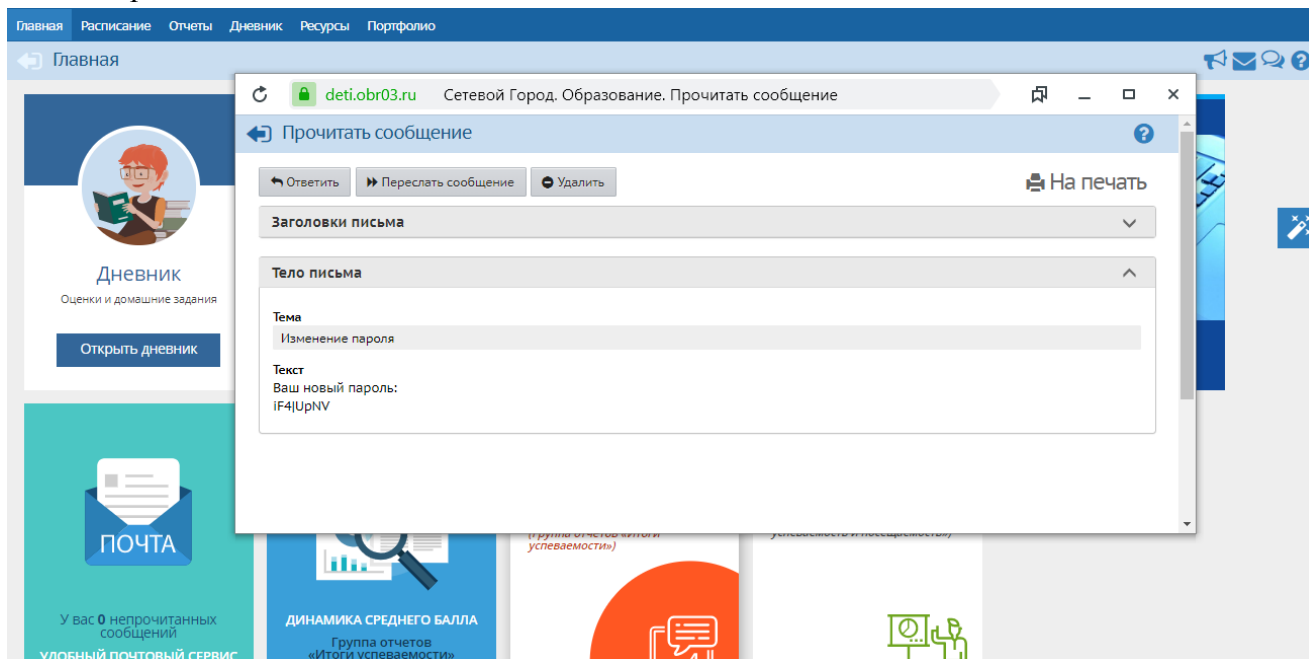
Главная Расписание Отчеты Дневник Ресурсы Портфолио

Главная

deti.obr03.ru Сетевой Город. Образование. Прочитать сообщение

Прочитать сообщение

Ответить Переслать сообщение Удалить

На печать

Заголовки письма

Тело письма

Тема
Изменение пароля

Текст
Ваш новый пароль:
iF4|UpNV

Дневник
Оценки и домашние задания
Открыть дневник

ПОЧТА
У вас 0 непрочитанных сообщений
УДОБНЫЙ ПОЧТОВЫЙ СЕРВИС

ДИНАМИКА СРЕДНЕГО БАЛЛА
Группа отчетов «Итоги успеваемости»

(группа отчетов «Итоги успеваемости»)

успеваемость и посещаемость»)